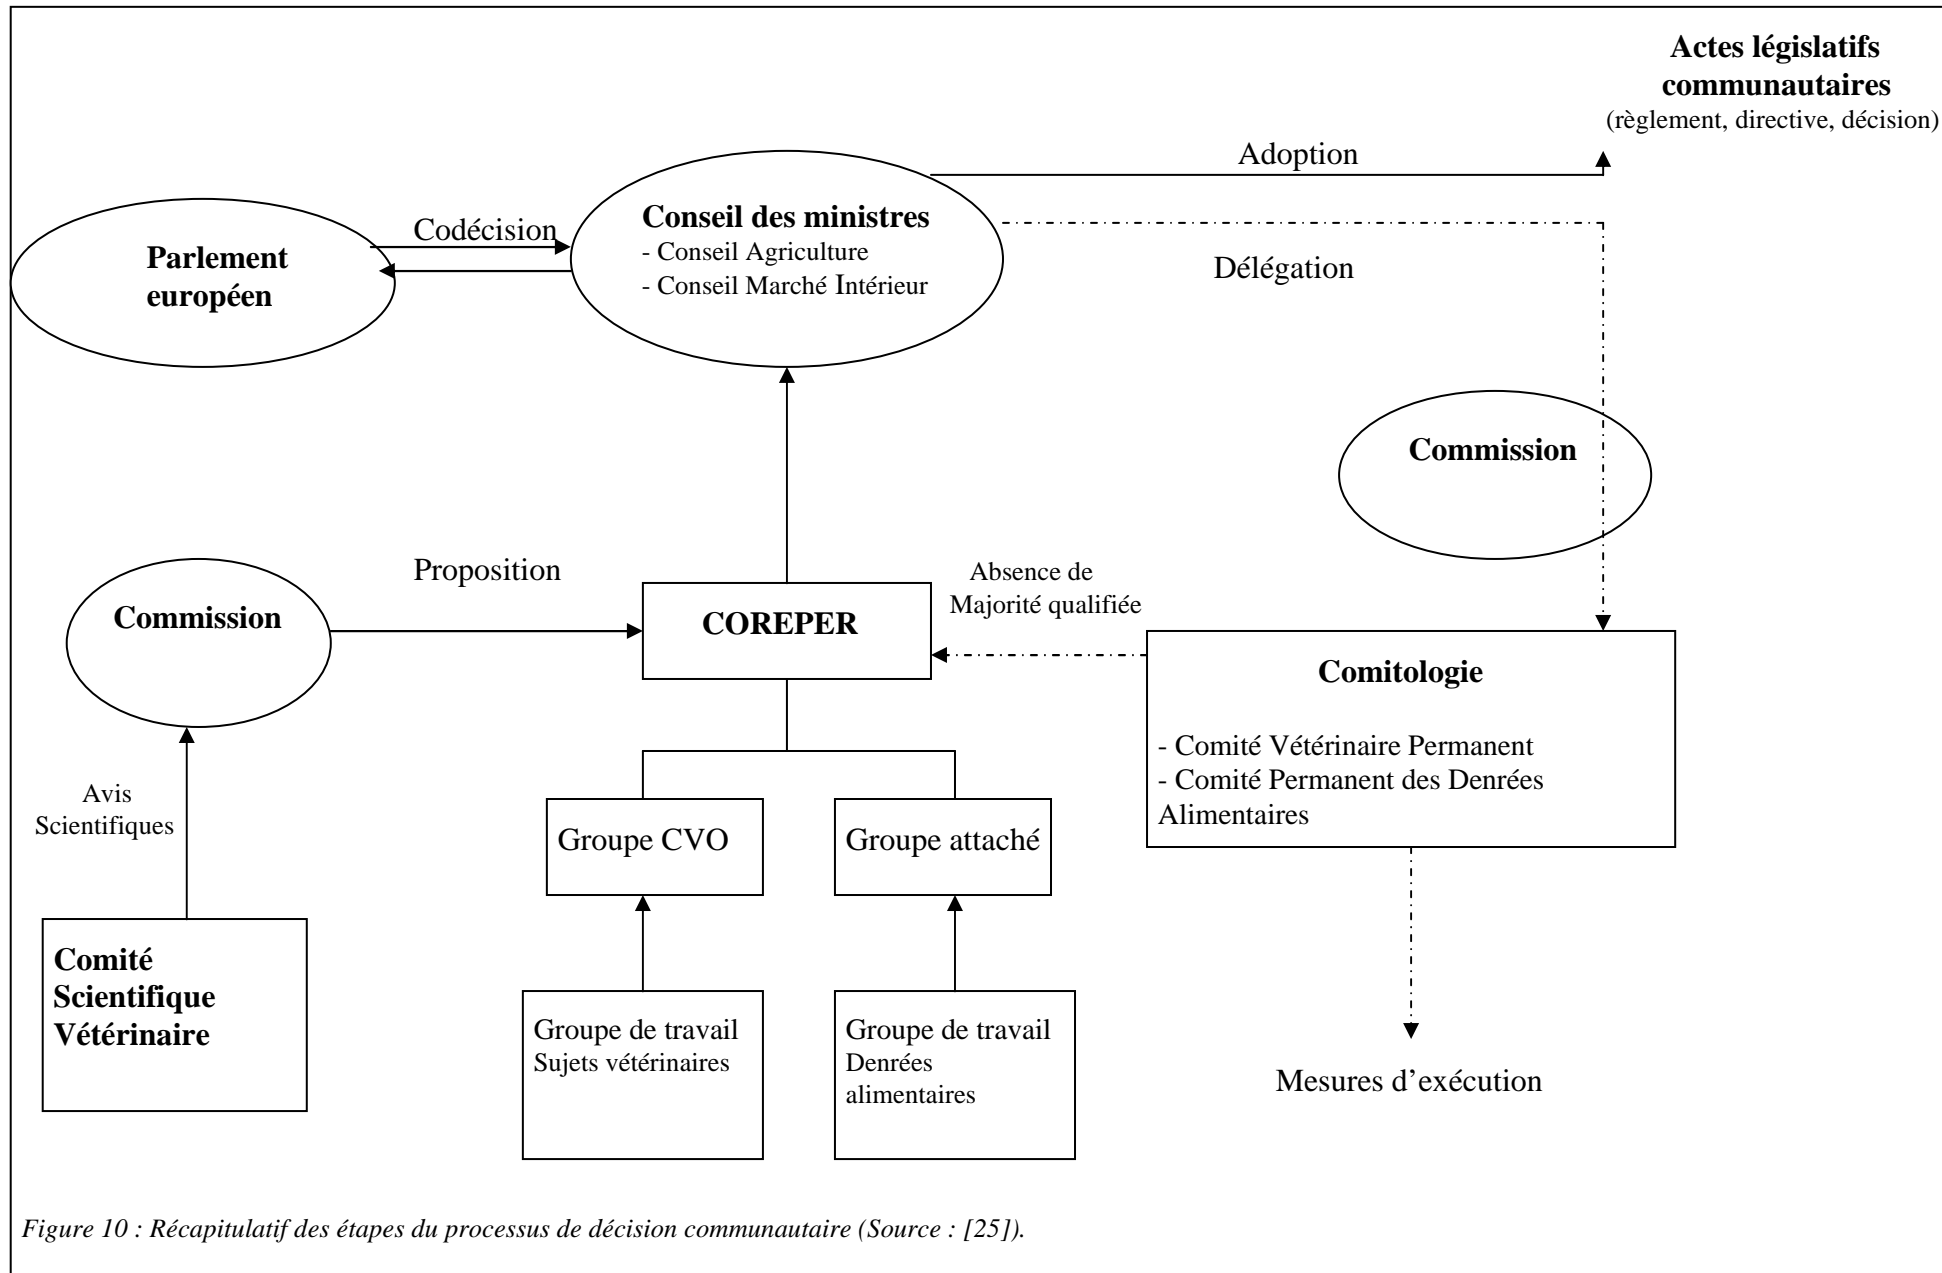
**Actes législatifs communautaires**
(règlement, directive, décision)

Adoption

Codécision

**Parlement européen**

**Conseil des ministres**
- Conseil Agriculture
- Conseil Marché Intérieur

Délégation

**Commission**

Proposition

**Commission**

Absence de Majorité qualifiée

**COREPER**

**Comitologie**

- Comité Vétérinaire Permanent
- Comité Permanent des Denrées Alimentaires

Avis Scientifiques

Groupe CVO

Groupe attaché

**Comité Scientifique Vétérinaire**

Groupe de travail Sujets vétérinaires

Groupe de travail Denrées alimentaires

Mesures d'exécution

*Figure 10 : Récapitulatif des étapes du processus de décision communautaire (Source : [25]).*